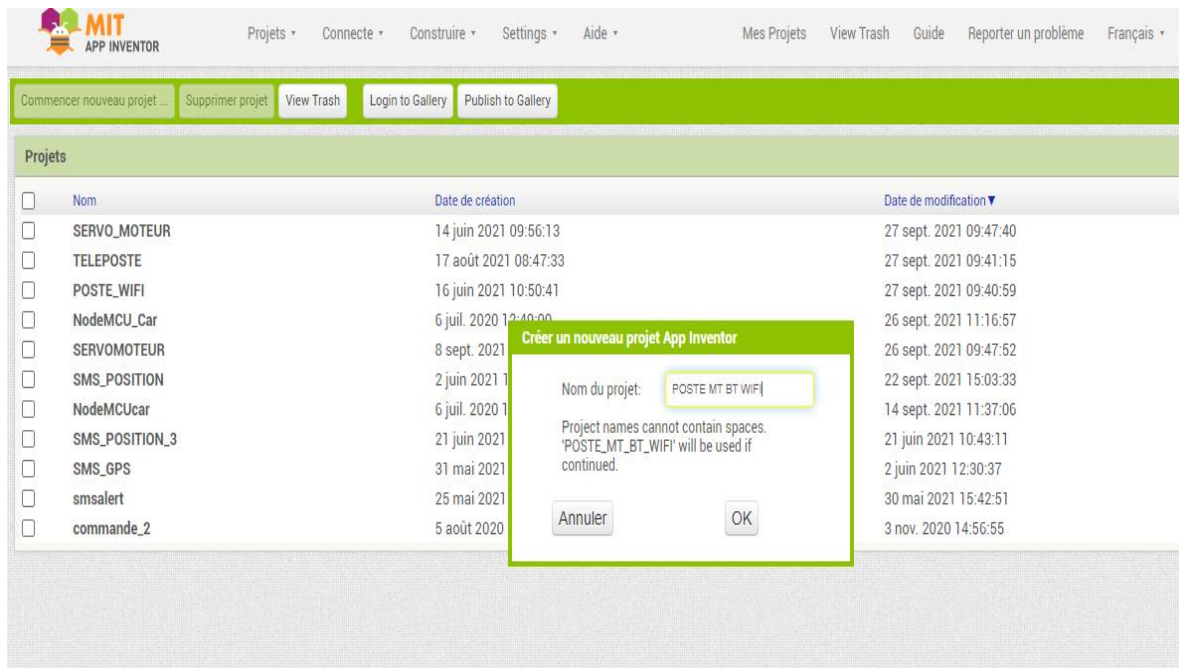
MIT
APP INVENTOR

Projets ▾ Connecte ▾ Construire ▾ Settings ▾ Aide ▾ Mes Projets View Trash Guide Reporter un problème Français ▾

Commencer nouveau projet ... Supprimer projet View Trash Login to Gallery Publish to Gallery

Projets

| | Nom | Date de création | Date de modification ▼ |
|---|---|---|---|
| ☐ | SERVO_MOTEUR | 14 juin 2021 09:56:13 | 27 sept. 2021 09:47:40 |
| ☐ | TELEPOSTE | 17 août 2021 08:47:33 | 27 sept. 2021 09:41:15 |
| ☐ | POSTE_WIFI | 16 juin 2021 10:50:41 | 27 sept. 2021 09:40:59 |
| ☐ | NodeMCU_Car | 6 juil. 2020 1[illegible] | 26 sept. 2021 11:16:57 |
| ☐ | SERVOMOTEUR | 8 sept. 2021 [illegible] | 26 sept. 2021 09:47:52 |
| ☐ | SMS_POSITION | 2 juin 2021 1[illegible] | 22 sept. 2021 15:03:33 |
| ☐ | NodeMCUcar | 6 juil. 2020 1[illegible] | 14 sept. 2021 11:37:06 |
| ☐ | SMS_POSITION_3 | 21 juin 2021 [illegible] | 21 juin 2021 10:43:11 |
| ☐ | SMS_GPS | 31 mai 2021 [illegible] | 2 juin 2021 12:30:37 |
| ☐ | smsalert | 25 mai 2021 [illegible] | 30 mai 2021 15:42:51 |
| ☐ | commande_2 | 5 août 2020 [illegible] | 3 nov. 2020 14:56:55 |

Créer un nouveau projet App Inventor

Nom du projet: POSTE MT BT WIFI

Project names cannot contain spaces. 'POSTE_MT_BT_WIFI' will be used if continued.

Annuler OK